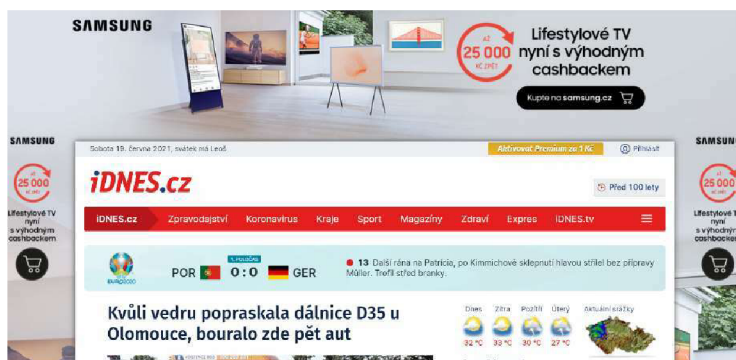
SAMSUNG

až 25 000 Kč zpět

Lifestylové TV nyní s výhodným cashbackem

Kupte na samsung.cz

SAMSUNG

25 000

Lifestylové TV nyní s výhodným cashbackem

SAMSUNG

25 000

Lifestylové TV nyní s výhodným cashbackem

Sobota 19. června 2021, svátek má Leoš

Aktivovat Premium za 1 Kč

Přihlásit

iDNES.cz

Před 100 lety

iDNES.cz Zpravodajství Koronavirus Kraje Sport Magazíny Zdraví Expres iDNES.tv

UEFA EURO2020

1. POLOČAS

POR 0:0 GER

13 Další rána na Patricio, po Kimmichově sklepnutí hlavou střílel bez přípravy Müller. Trefil střed branky.

Kvůli vedru popraskala dálnice D35 u Olomouce, bouralo zde pět aut

Dnes Zítra Pozítří Úterý

32 °C 32 °C 30 °C 27 °C

Aktuální srážky